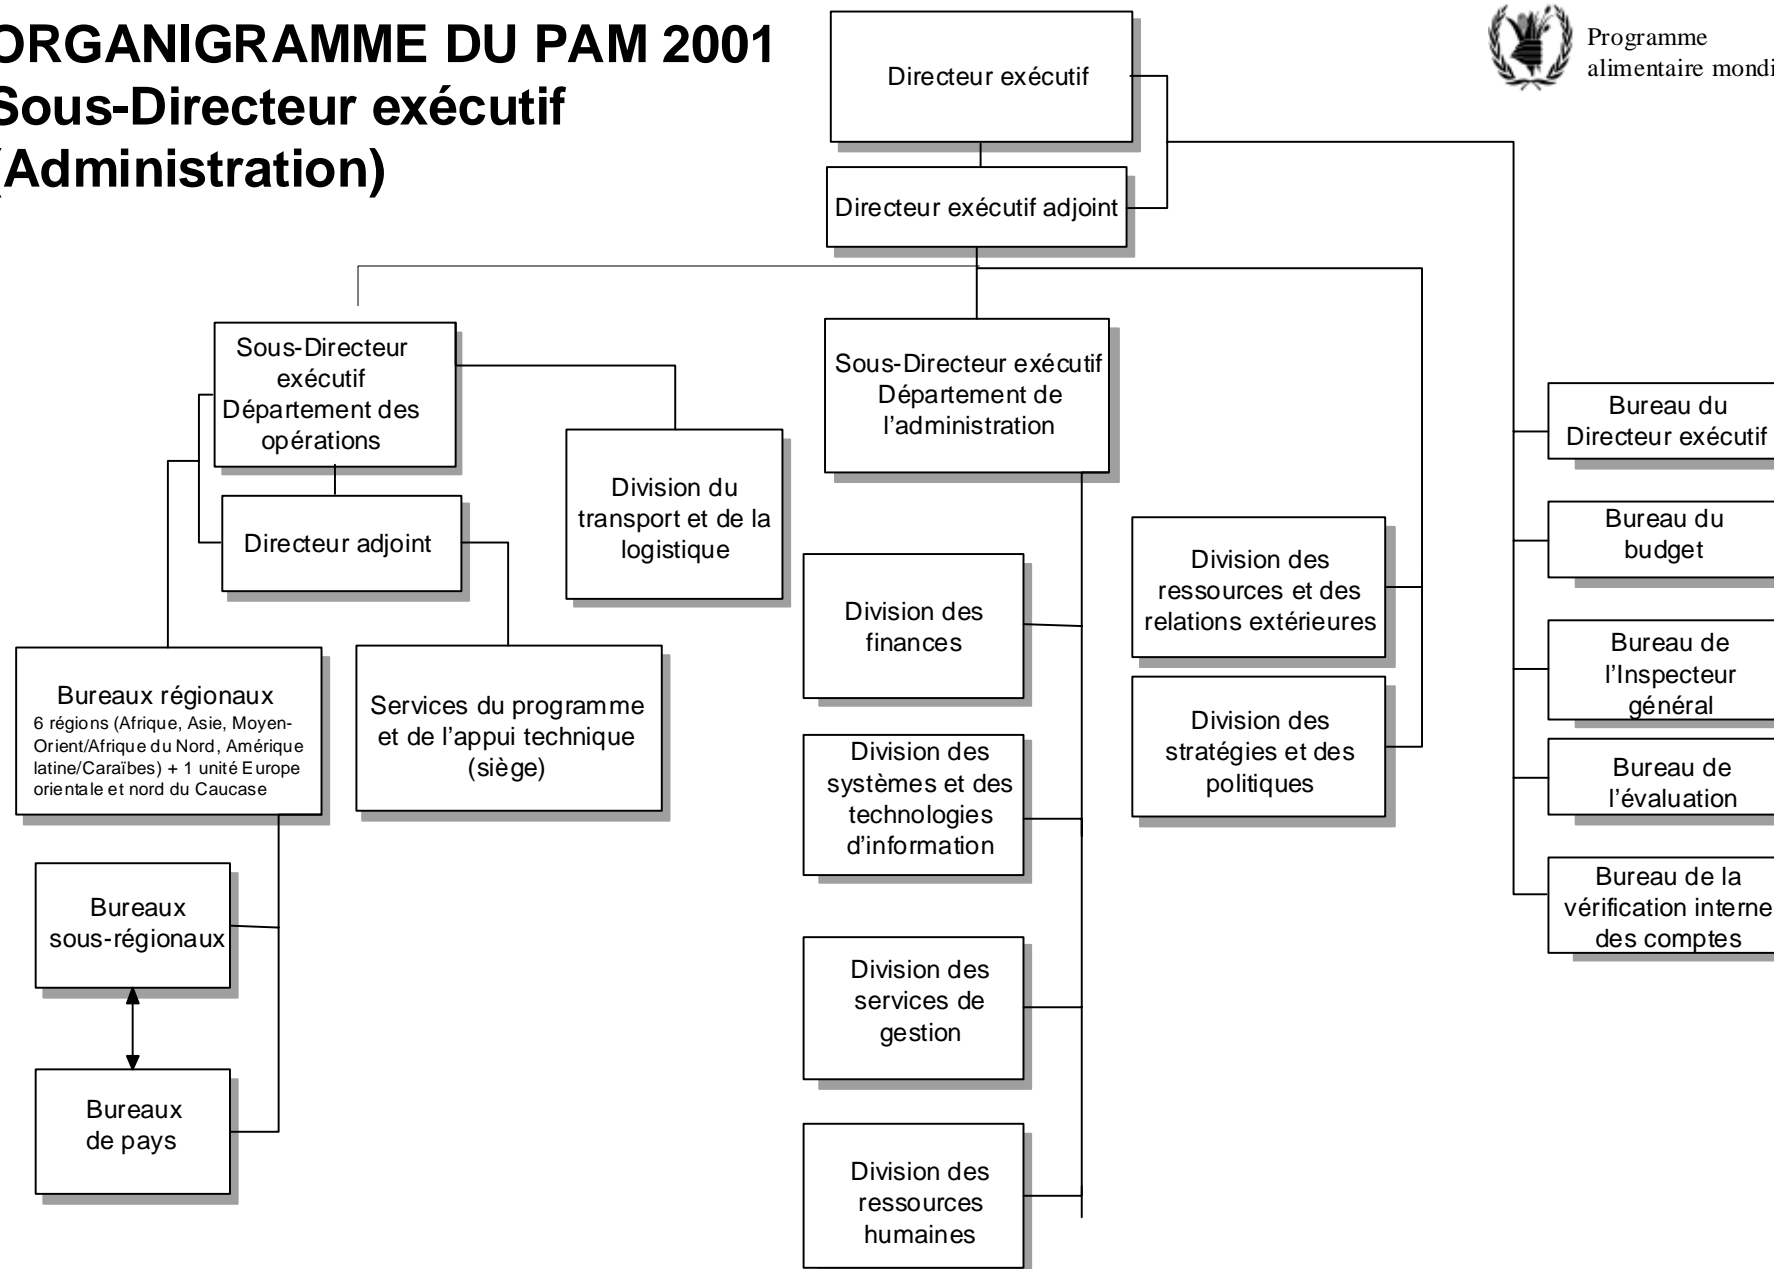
ORGANIGRAMME DU PAM 2001
Sous-Directeur exécutif
(Administration)

Programme
alimentaire mondi

Directeur exécutif

Directeur exécutif adjoint

Sous-Directeur exécutif
Département des opérations

Directeur adjoint

Division du transport et de la logistique

Bureaux régionaux
6 régions (Afrique, Asie, Moyen-Orient/Afrique du Nord, Amérique latine/Caraïbes) + 1 unité Europe orientale et nord du Caucase

Services du programme et de l'appui technique (siège)

Bureaux sous-régionaux

Bureaux de pays

Sous-Directeur exécutif
Département de l'administration

Division des finances

Division des systèmes et des technologies d'information

Division des services de gestion

Division des ressources humaines

Division des ressources et des relations extérieures

Division des stratégies et des politiques

Bureau du Directeur exécutif

Bureau du budget

Bureau de l'Inspecteur général

Bureau de l'évaluation

Bureau de la vérification interne des comptes